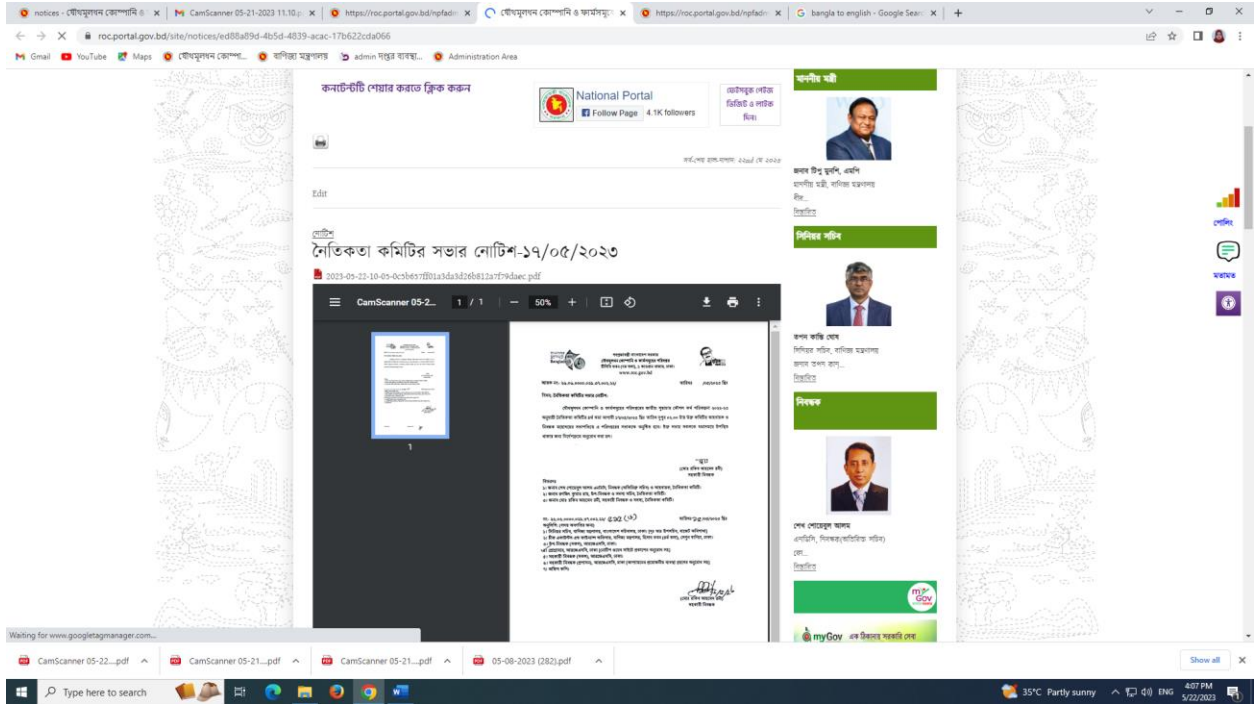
notices - যৌথমূলধন কোম্পানি ও × | CamScanner 05-21-2023 11.10.p × | https://roc.portal.gov.bd/npfadm × | যৌথমূলধন কোম্পানি ও ফার্মসমূহ × | https://roc.portal.gov.bd/npfadm × | bangla to english - Google Sear × | +

roc.portal.gov.bd/site/notices/ed88a89d-4b5d-4839-acac-17b622cda066

Gmail YouTube Maps যৌথমূলধন কোম্পা... বাণিজ্য মন্ত্রণালয় admin দপ্তর ব্যবস্থা... Administration Area

কনটেন্টটি শেয়ার করতে ক্লিক করুন

National Portal
Follow Page 4.1K followers

ফেসবুক পেইজ রিফ্রেশ ও লাইক দিন।

Edit

নোটিশ
নৈতিকতা কমিটির সভার নোটিশ-১৭/০৫/২০২৩

2023-05-22-10-05-0c5b657ff01a3da3d26b812a7f79daec.pdf

CamScanner 05-2... 1 / 1 | — 50% +

1

মাননীয় মন্ত্রী

জনাব টিপু মুনশি, এমপি
মাননীয় মন্ত্রী, বাণিজ্য মন্ত্রণালয়
বীর...
বিস্তারিত

সিনিয়র সচিব

তপন কান্তি ঘোষ
সিনিয়র সচিব, বাণিজ্য মন্ত্রণালয়
জনাব তপন কান্...
বিস্তারিত

নিবন্ধক

শেখ শোয়েবুল আলম
এনডিসি, নিবন্ধক(অতিরিক্ত সচিব)
জো...
বিস্তারিত

myGov এক ঠিকানায় সরকারি সেবা

পোলিং
মতামত

Waiting for www.googletagmanager.com...

CamScanner 05-22....pdf | CamScanner 05-21....pdf | CamScanner 05-21....pdf | 05-08-2023 (282).pdf | Show all

Type here to search | 35°C Partly sunny | ENG | 4:07 PM 5/22/2023